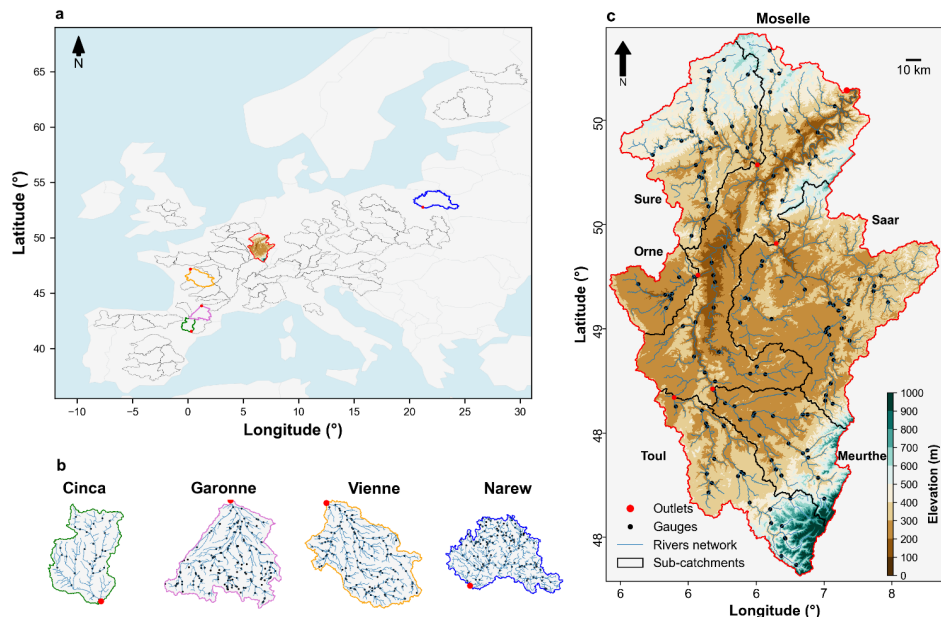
a

N

65
60
55
50
45
40

Latitude (°)

−10 −5 0 5 10 15 20 25 30

Longitude (°)

b

Cinca

Garonne

Vienne

Narew

c

Moselle

N

10 km

50
50
49
49
48
48

Latitude (°)

Sure

Saar

Orne

Toul

Meurthe

Outlets
Gauges
Rivers network
Sub-catchments

1000
900
800
700
600
500
400
300
200
100
0

Elevation (m)

6 6 6 6 7 7 8

Longitude (°)